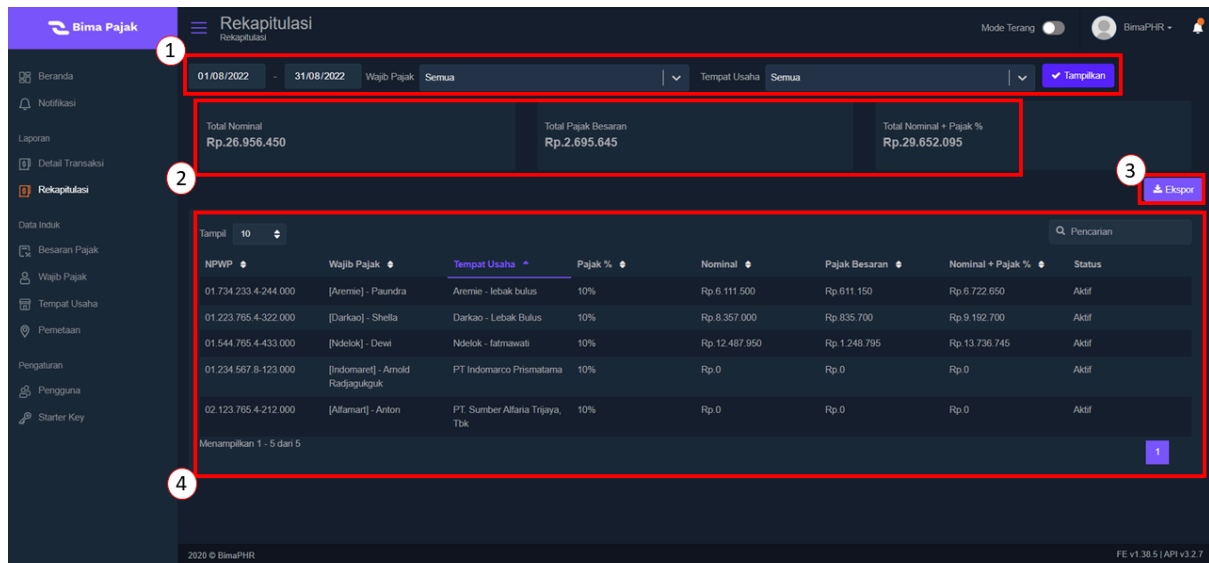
Bima Pajak

Rekapitulasi
Rekapitulasi

Mode Terang BimaPHR

Beranda
Notifikasi
Laporan
Detail Transaksi
Rekapitulasi
Data Induk
Besaran Pajak
Wajib Pajak
Tempat Usaha
Pemetaan
Pengaturan
Pengguna
Starter Key

1

01/08/2022 - 31/08/2022 Wajib Pajak Semua Tempat Usaha Semua Tampilkan

2

Total Nominal
Rp.26.956.450

Total Pajak Besaran
Rp.2.695.645

Total Nominal + Pajak %
Rp.29.652.095

3

Ekspor

Tampil 10

Pencarian

| NPWP | Wajib Pajak | Tempat Usaha | Pajak % | Nominal | Pajak Besaran | Nominal + Pajak % | Status |
|---|---|---|---|---|---|---|---|
| 01.734.233.4-244.000 | [Aremie] - Paundra | Aremie - lebak bulus | 10% | Rp.6.111.500 | Rp.611.150 | Rp.6.722.650 | Aktif |
| 01.223.765.4-322.000 | [Darkao] - Shella | Darkao - Lebak Bulus | 10% | Rp.8.357.000 | Rp.835.700 | Rp.9.192.700 | Aktif |
| 01.544.765.4-433.000 | [Ndelok] - Dewi | Ndelok - fatmawati | 10% | Rp.12.487.950 | Rp.1.248.795 | Rp.13.736.745 | Aktif |
| 01.234.567.8-123.000 | [Indomaret] - Arnold Radjagukguk | PT Indomarco Prismatama | 10% | Rp.0 | Rp.0 | Rp.0 | Aktif |
| 02.123.765.4-212.000 | [Alfamart] - Anton | PT. Sumber Alfaria Trijaya, Tbk | 10% | Rp.0 | Rp.0 | Rp.0 | Aktif |

Menampilkan 1 - 5 dari 5

1

4

2020 © BimaPHR

FE v1.38.5 | API v3.2.7